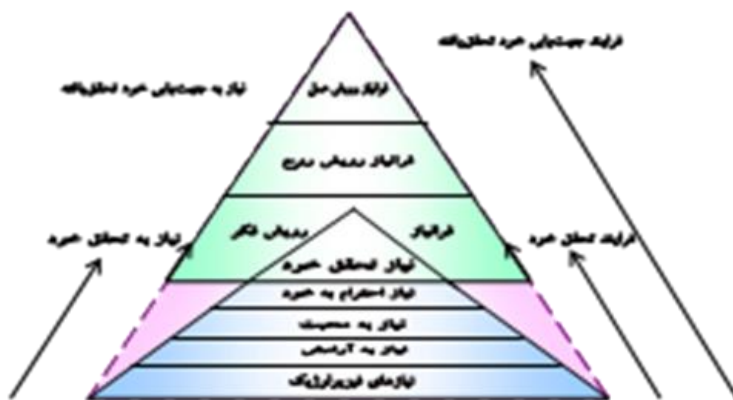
فرآیند جستجوی خود استعلایافته

نیاز به جستجوی خود استعلایافته

فرانیاز رویش حق

فرانیاز رویش درج

فرانیاز

رویش فکر

نیاز به تحقق خود

فرآیند تحقق خود

نیاز تحقق خود

نیاز احترام به خود

نیاز به محبت

نیاز به آرامش

نیازهای فیزیولوژیک